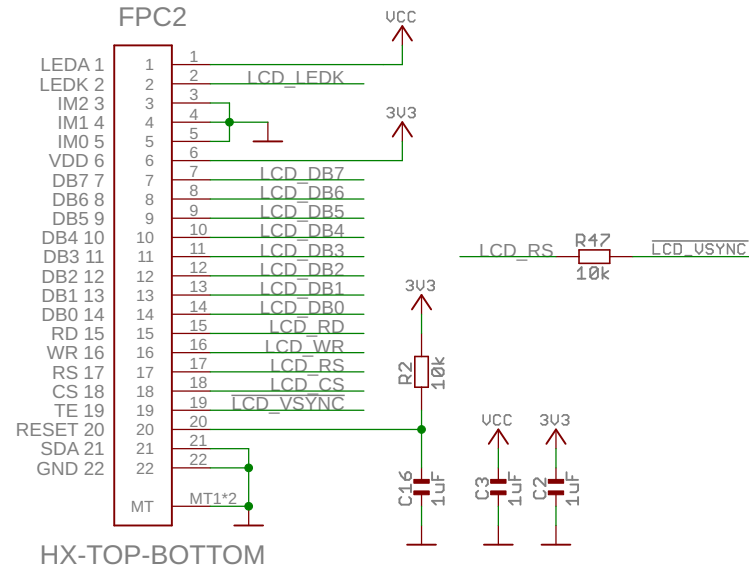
FPC2

LEDA 1
LEDK 2
IM2 3
IM1 4
IM0 5
VDD 6
DB7 7
DB6 8
DB5 9
DB4 10
DB3 11
DB2 12
DB1 13
DB0 14
RD 15
WR 16
RS 17
CS 18
TE 19
RESET 20
SDA 21
GND 22

1
2
3
4
5
6
7
8
9
10
11
12
13
14
15
16
17
18
19
20
21
22
MT

1
2
3
4
5
6
7
8
9
10
11
12
13
14
15
16
17
18
19
20
21
22
MT1*2

VCC
LCD_LEDK
3V3
LCD_DB7
LCD_DB6
LCD_DB5
LCD_DB4
LCD_DB3
LCD_DB2
LCD_DB1
LCD_DB0
LCD_RD
LCD_WR
LCD_RS
LCD_CS
$\overline{\text{LCD\_VSYNC}}$

LCD_RS
R47
10k
$\overline{\text{LCD\_VSYNC}}$

3V3
R2
10k
C16
1uF
VCC
C3
1uF
3V3
C2
1uF

HX-TOP-BOTTOM